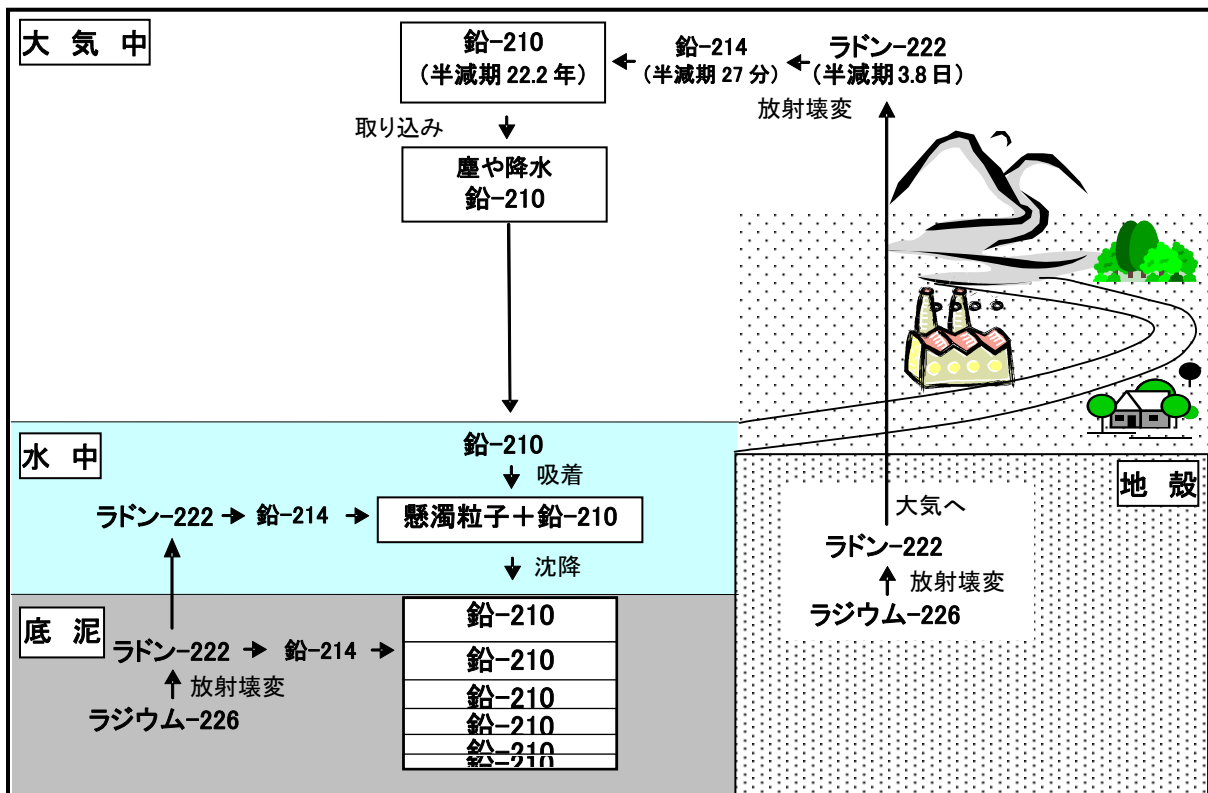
大 気 中

鉛-210
（半減期 22.2 年）

鉛-214
（半減期 27 分）

ラドン-222
（半減期 3.8 日）

放射壊変

取り込み

塵や降水
鉛-210

水 中

鉛-210

吸着

ラドン-222 鉛-214 懸濁粒子＋鉛-210

沈降

底 泥

ラドン-222 鉛-214

放射壊変

ラジウム-226

鉛-210
鉛-210
鉛-210
鉛-210
鉛-210

地 殻

大気へ

ラドン-222

放射壊変

ラジウム-226